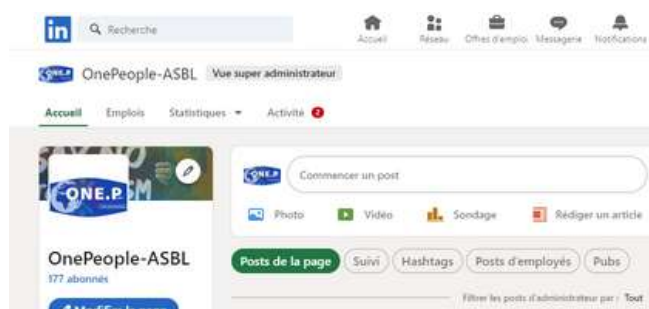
in Recherche

Accueil Réseau Offres d'emploi Messagerie Notifications

ONE.P OnePeople-ASBL Vue super administrateur

Accueil Emplois Statistiques ▾ Activité 2

ONE.P

OnePeople-ASBL
177 abonnés

Commencer un post

Photo Vidéo Sondage Rédiger un article

Posts de la page Suivi Hashtags Posts d'employés Pubs

Filtrer les posts d'administrateur par : Tout